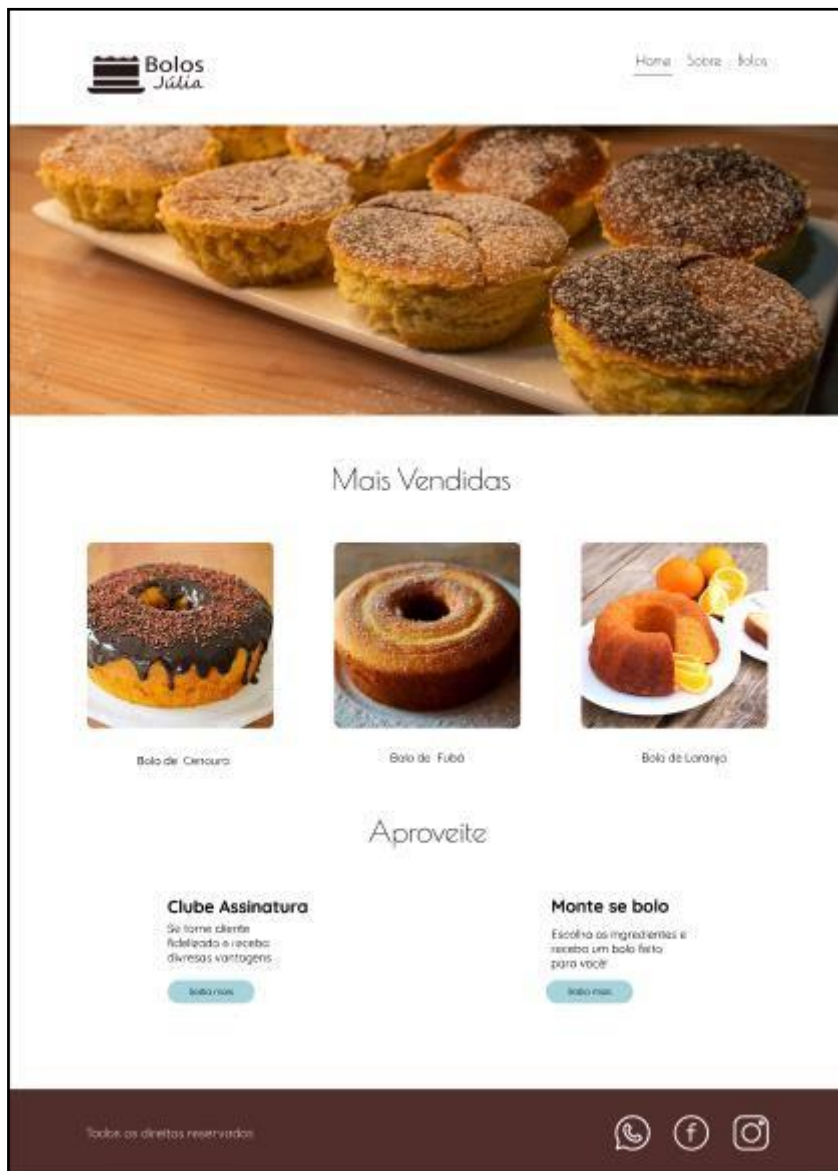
Bolos Júlia

Home Sobre Bolos

Mais Vendidas

Bolo de Cenoura

Bolo de Fubá

Bolo de Laranja

Aproveite

Clube Assinatura

Se torne cliente fidelizado e receba divresas vantagens

Saiba mais

Monte se bolo

Escolha os ingredientes e receba um bolo feito para você

Saiba mais

Todos os direitos reservados